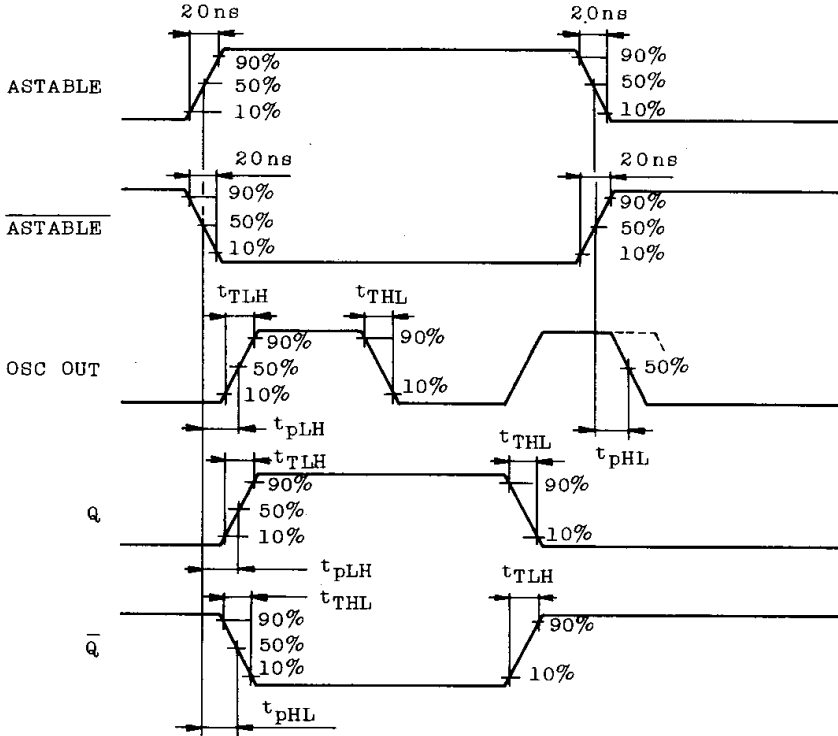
20ns
20ns
ASTABLE
90%
50%
10%
90%
50%
10%
20ns
20ns
$\overline{\text{ASTABLE}}$
90%
50%
10%
90%
50%
10%
$t_{TLH}$
$t_{THL}$
OSC OUT
90%
50%
10%
90%
10%
50%
$t_{pLH}$
$t_{THL}$
$t_{pHL}$
$t_{TLH}$
Q
90%
50%
10%
90%
10%
$t_{pLH}$
$t_{TLH}$
$t_{THL}$
$\overline{Q}$
90%
50%
10%
90%
10%
$t_{pHL}$